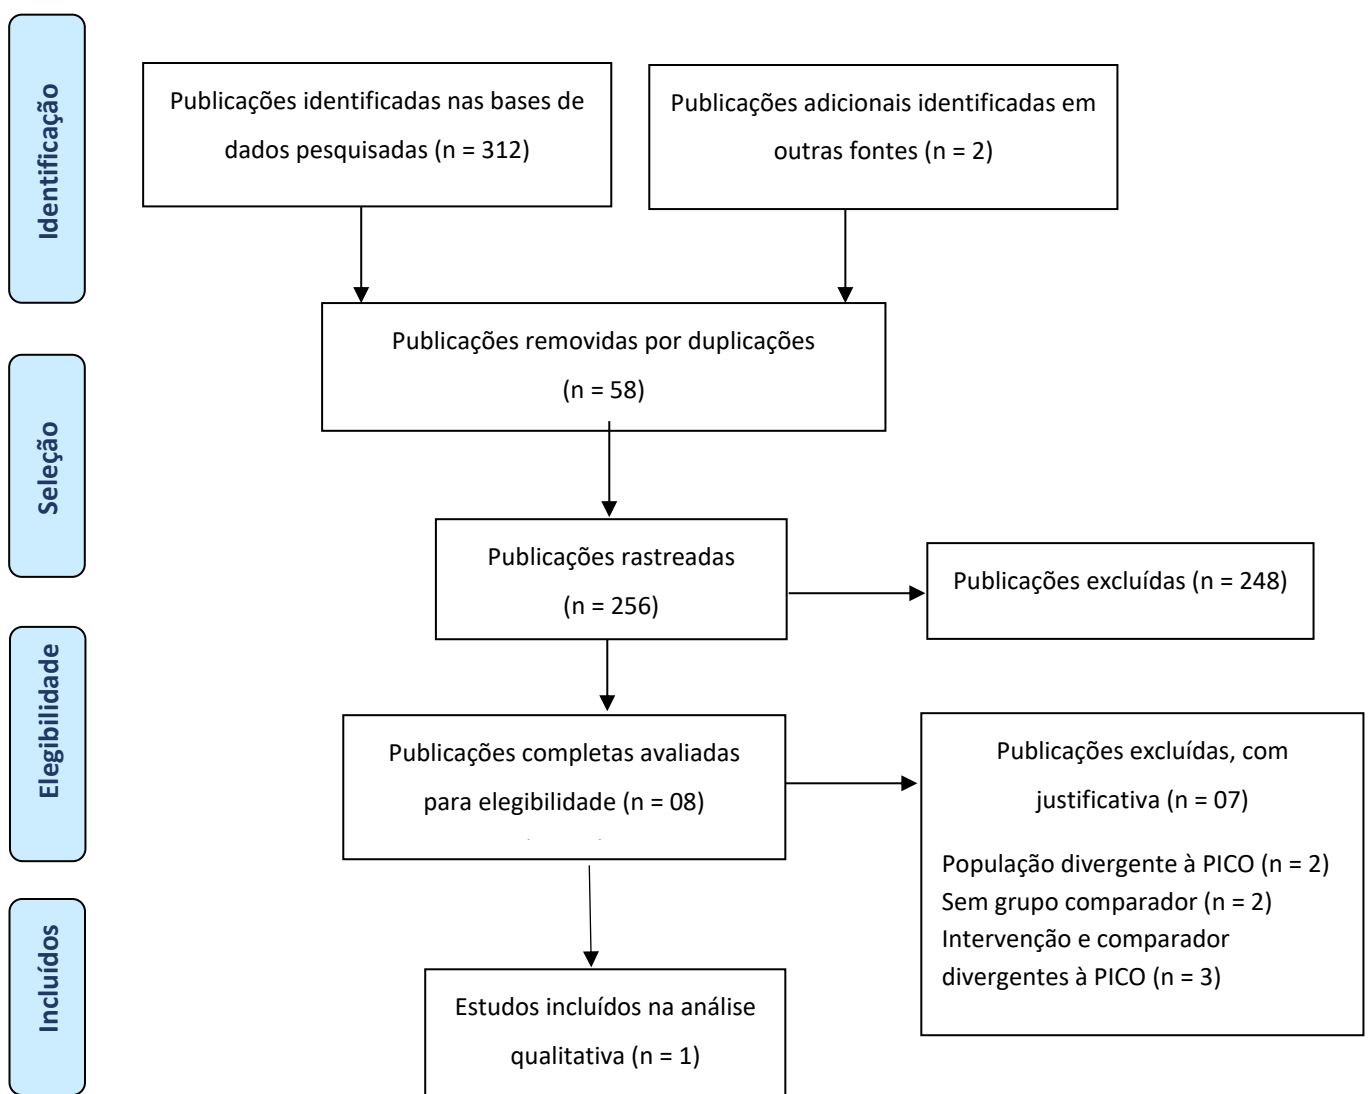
Identificação

Publicações identificadas nas bases de dados pesquisadas (n = 312)

Publicações adicionais identificadas em outras fontes (n = 2)

Publicações removidas por duplicações (n = 58)

Seleção

Publicações rastreadas (n = 256)

Publicações excluídas (n = 248)

Elegibilidade

Publicações completas avaliadas para elegibilidade (n = 08)

Publicações excluídas, com justificativa (n = 07)

População divergente à PICO (n = 2)
Sem grupo comparador (n = 2)
Intervenção e comparador divergentes à PICO (n = 3)

Incluídos

Estudos incluídos na análise qualitativa (n = 1)